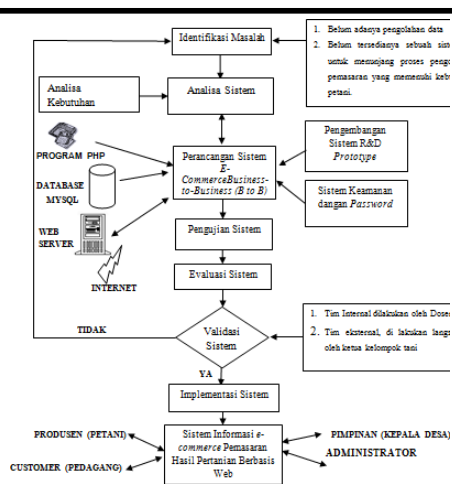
Identifikasi Masalah

1. Belum adanya pengolahan data
2. Belum tersedianya sebuah sis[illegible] untuk menunjang proses pengo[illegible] pemasaran yang memenuhi keb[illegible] petani.

Analisa Kebutuhan

Analisa Sistem

PROGRAM PHP

DATABASE MYSQL

WEB SERVER

INTERNET

Perancangan Sistem E CommerceBusiness-to-Business (B to B)

Pengembangan Sistem R&D *Prototype*

Sistem Keamanan dangan *Password*

Pengujian Sistem

Evaluasi Sistem

1. Tim Internal dilakukan oleh Dose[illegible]
2. Tim eksternal, di lakukan lang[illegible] oleh ketua kelompok tani

TIDAK

Validasi Sistem

YA

Implementasi Sistem

PRODUSEN (PETANI)

CUSTOMER (PEDAGANG)

Sistem Informasi *e-commerce* Pemasaran Hasil Pertanian Berbasis Web

PIMPINAN (KEPALA DESA)

ADMINISTRATOR